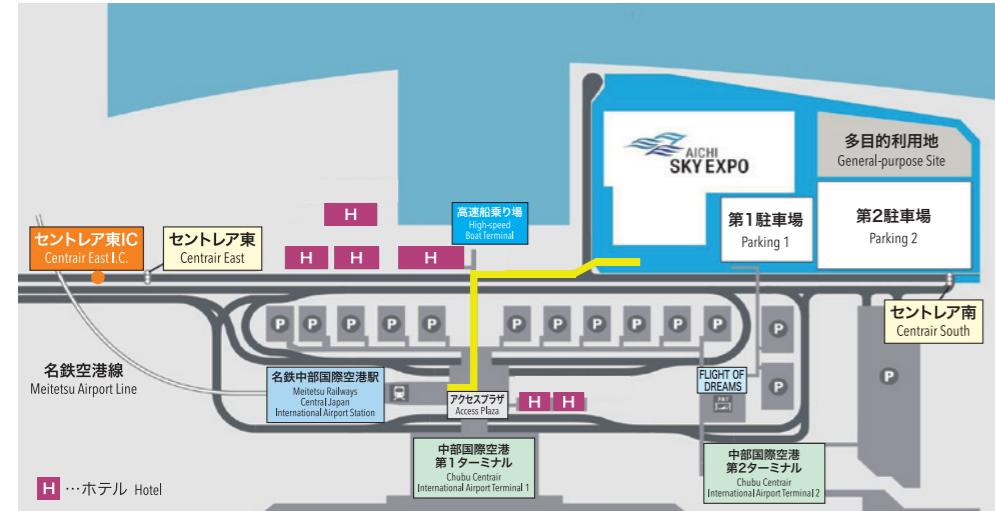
AICHI SKY EXPO

多目的利用地
General-purpose Site

第1駐車場
Parking 1

第2駐車場
Parking 2

H

H H H

高速船乗り場
High-speed Boat Terminal

セントレア東IC
Centrair East I.C.

セントレア東
Centrair East

セントレア南
Centrair South

P P P P P P P P P P P P P P P

名鉄空港線
Meitetsu Airport Line

名鉄中部国際空港駅
Meitetsu Railways Central Japan International Airport Station

アクセスプラザ
Access Plaza

H H

FLIGHT OF DREAMS

中部国際空港
第1ターミナル
Chubu Centrair International Airport Terminal 1

中部国際空港
第2ターミナル
Chubu Centrair International Airport Terminal 2

H …ホテル Hotel